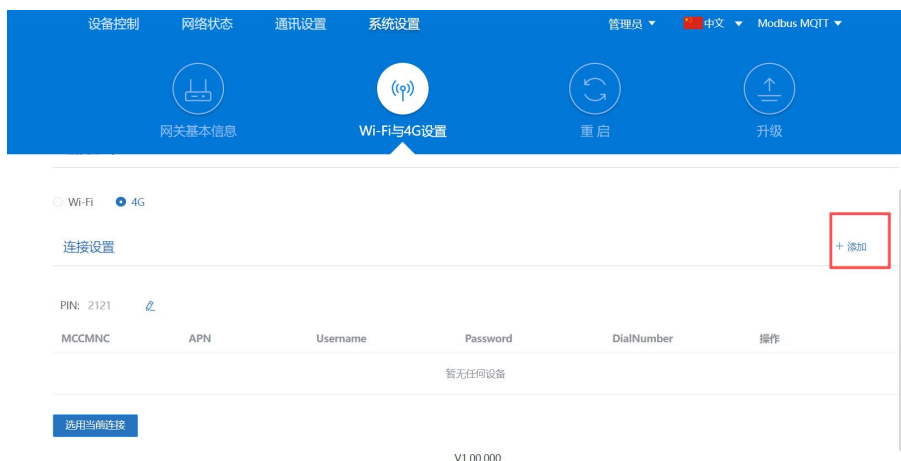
设备控制 网络状态 通讯设置 系统设置 管理员 ▼ 中文 ▼ Modbus MQTT ▼

网关基本信息 Wi-Fi与4G设置 重启 升级

Wi-Fi 4G

连接设置 + 添加

PIN: 2121

| MCCMNC | APN | Username | Password | DialNumber | 操作 |
|---|---|---|---|---|---|
| 暂无任何设备 | | | | | |

选用当前连接

V1.00.000